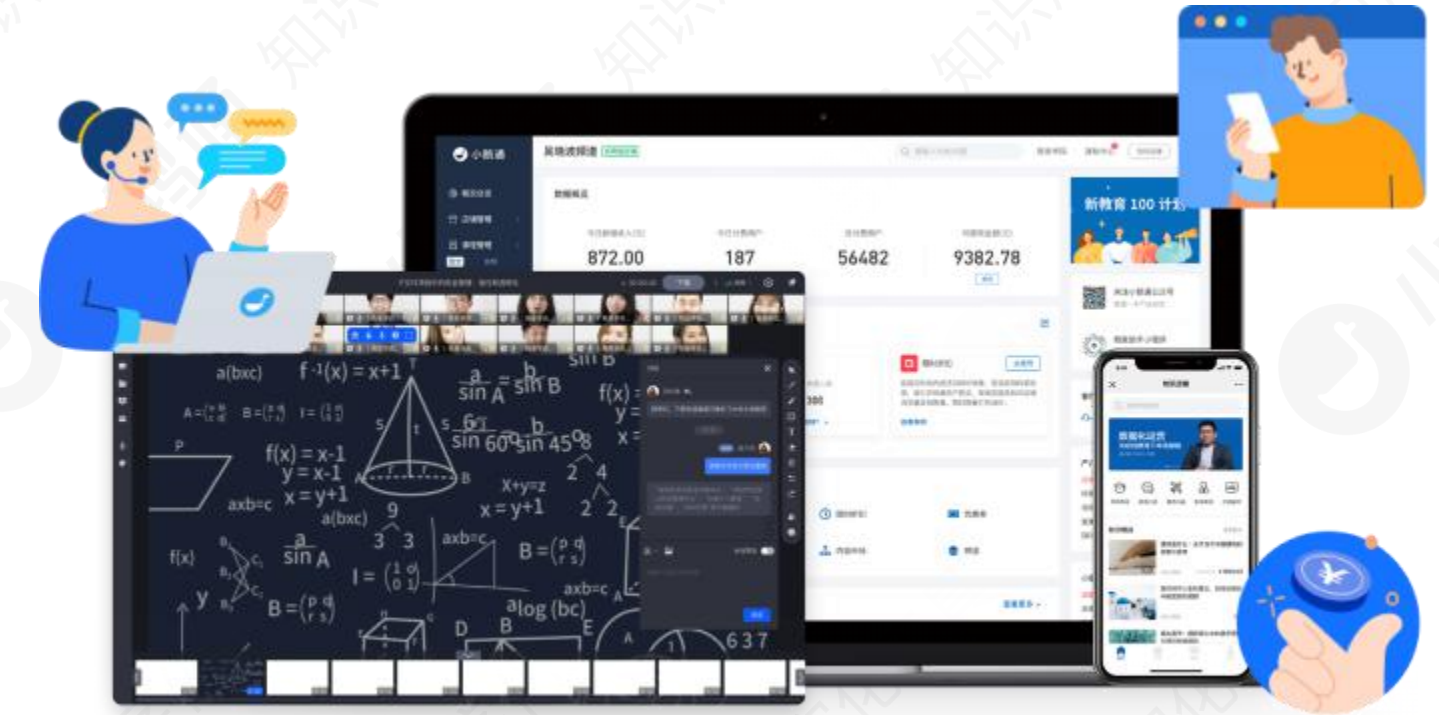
小鹅通

872.00

187

56482

9382.78

新教育 100 计划

a(bxc)

$f^{-1}(x)=x+1$

$A=\begin{pmatrix}a & b\\ c & d\end{pmatrix}$ $B=\begin{pmatrix}p & q\\ r & s\end{pmatrix}$ $I=\begin{pmatrix}1 & 0\\ 0 & 1\end{pmatrix}$

$\frac{a}{\sin A}=\frac{b}{\sin B}$

$\frac{6}{\sin 60°}=\frac{b}{\sin 45°}$

f(x)

P

$f(x)=x-1$

$y=x-1$

$x=y+1$

axb=c

a(bxc)

X+y=z

$x=y+1$

9

3 3

axb=c

$B=\begin{pmatrix}p & q\\ r & s\end{pmatrix}$

$\frac{a}{\sin A}$

$I=\begin{pmatrix}1 & 0\\ 0 & 1\end{pmatrix}$

$B=\begin{pmatrix}p & q\\ r & s\end{pmatrix}$

axb=c

$^{a}\log(bc)$

y

D B E

6 3 7

2 4

2 2

S t

y=

x=